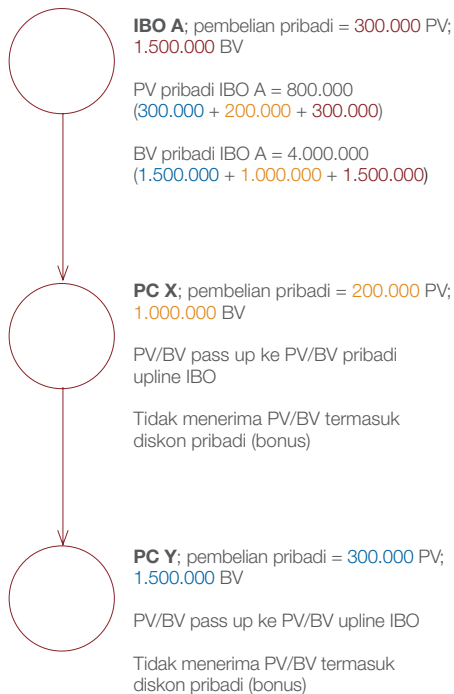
**IBO A**; pembelian pribadi = 300.000 PV; 1.500.000 BV

PV pribadi IBO A = 800.000 (300.000 + 200.000 + 300.000)

BV pribadi IBO A = 4.000.000 (1.500.000 + 1.000.000 + 1.500.000)

**PC X**; pembelian pribadi = 200.000 PV; 1.000.000 BV

PV/BV pass up ke PV/BV pribadi upline IBO

Tidak menerima PV/BV termasuk diskon pribadi (bonus)

**PC Y**; pembelian pribadi = 300.000 PV; 1.500.000 BV

PV/BV pass up ke PV/BV upline IBO

Tidak menerima PV/BV termasuk diskon pribadi (bonus)